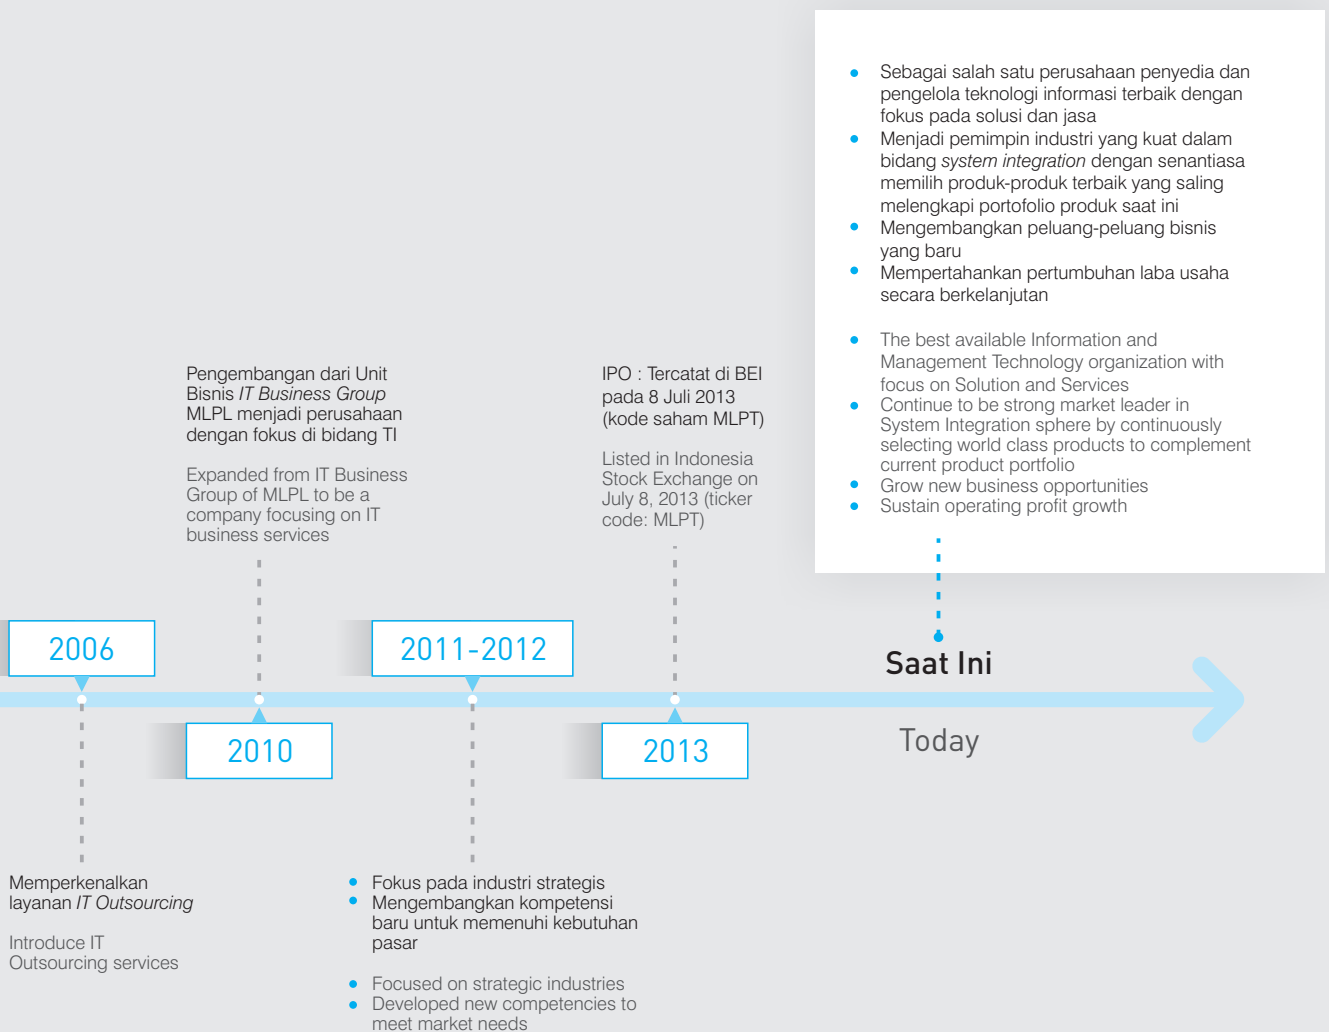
- Sebagai salah satu perusahaan penyedia dan pengelola teknologi informasi terbaik dengan fokus pada solusi dan jasa
- Menjadi pemimpin industri yang kuat dalam bidang *system integration* dengan senantiasa memilih produk-produk terbaik yang saling melengkapi portofolio produk saat ini
- Mengembangkan peluang-peluang bisnis yang baru
- Mempertahankan pertumbuhan laba usaha secara berkelanjutan

- The best available Information and Management Technology organization with focus on Solution and Services
- Continue to be strong market leader in System Integration sphere by continuously selecting world class products to complement current product portfolio
- Grow new business opportunities
- Sustain operating profit growth

Pengembangan dari Unit Bisnis *IT Business Group* MLPL menjadi perusahaan dengan fokus di bidang TI

Expanded from IT Business Group of MLPL to be a company focusing on IT business services

IPO : Tercatat di BEI pada 8 Juli 2013 (kode saham MLPT)

Listed in Indonesia Stock Exchange on July 8, 2013 (ticker code: MLPT)

2006

2011-2012

Saat Ini

2010

2013

Today

Memperkenalkan layanan *IT Outsourcing*

Introduce IT Outsourcing services

- Fokus pada industri strategis
- Mengembangkan kompetensi baru untuk memenuhi kebutuhan pasar

- Focused on strategic industries
- Developed new competencies to meet market needs